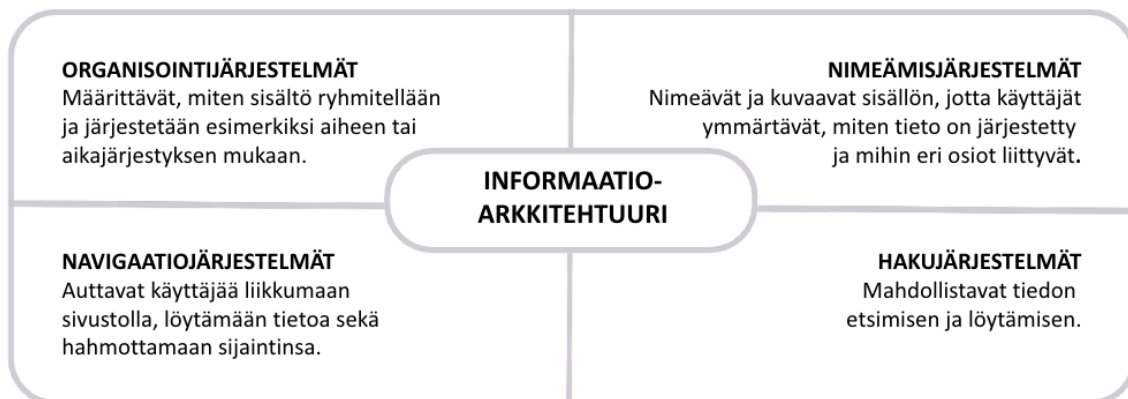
ORGANISOINTIJÄRJESTELMÄT
Määrittävät, miten sisältö ryhmitellään ja järjestetään esimerkiksi aiheen tai aikajärjestyksen mukaan.

NIMEÄMISJÄRJESTELMÄT
Nimeävät ja kuvaavat sisällön, jotta käyttäjät ymmärtävät, miten tieto on järjestetty ja mihin eri osiot liittyvät.

INFORMAATIO-ARKKITEHTUURI

NAVIGAATIOJÄRJESTELMÄT
Auttavat käyttäjää liikkumaan sivustolla, löytämään tietoa sekä hahmottamaan sijaintinsa.

HAKUJÄRJESTELMÄT
Mahdollistavat tiedon etsimisen ja löytämisen.